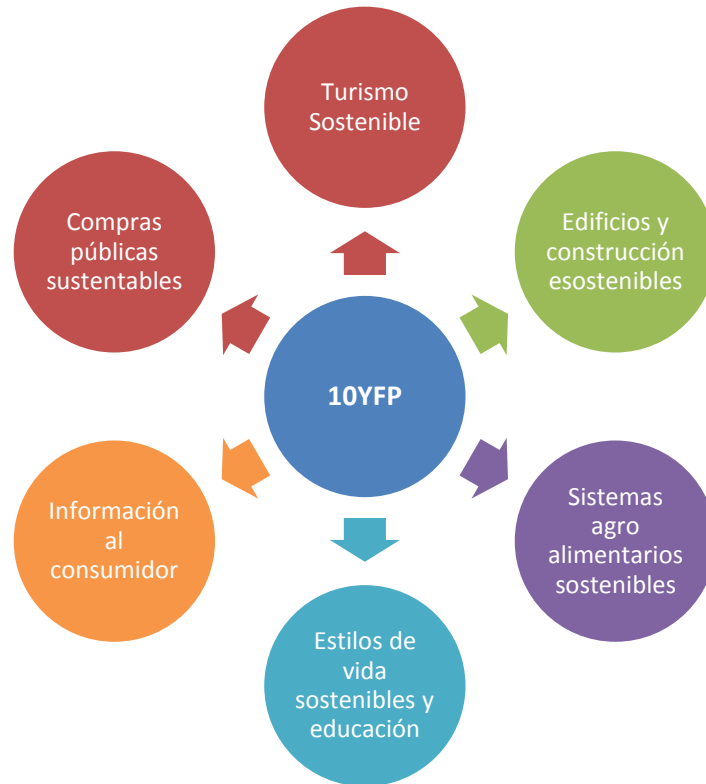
Turismo Sostenible

Compras públicas sustentables

Edificios y construcción esostenibles

10YFP

Información al consumidor

Sistemas agro alimentarios sostenibles

Estilos de vida sostenibles y educación